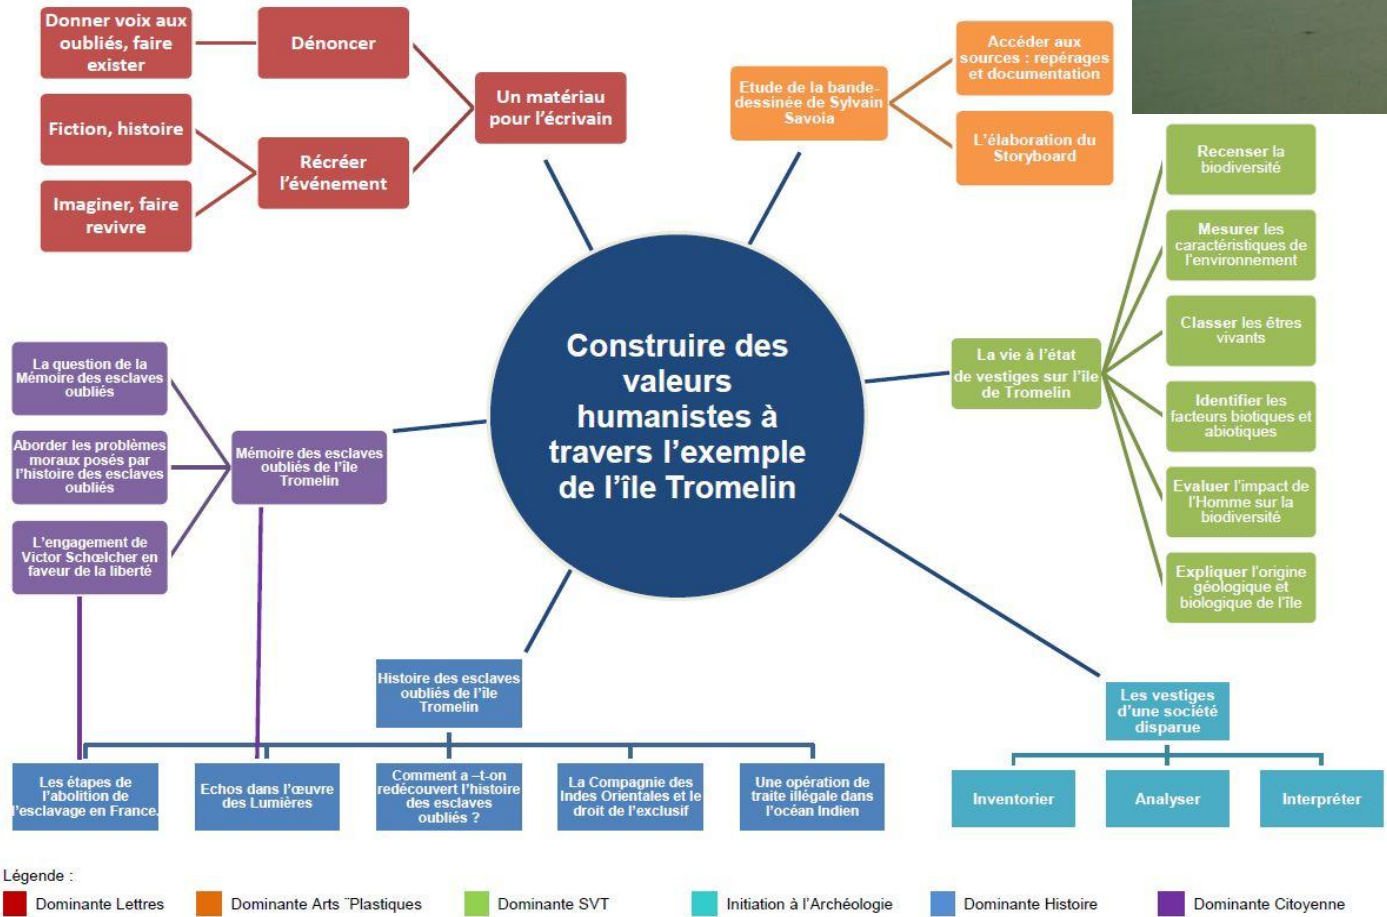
Donner voix aux oubliés, faire exister

Dénoncer

Fiction, histoire

Récréer l'événement

Imaginer, faire revivre

Un matériau pour l'écrivain

Etude de la bande-dessinée de Sylvain Savoia

Accéder aux sources : repérages et documentation

L'élaboration du Storyboard

Recenser la biodiversité

Mesurer les caractéristiques de l'environnement

Classer les êtres vivants

Identifier les facteurs biotiques et abiotiques

Evaluer l'impact de l'Homme sur la biodiversité

Expliquer l'origine géologique et biologique de l'île

La vie à l'état de vestiges sur l'île de Tromelin

Construire des valeurs humanistes à travers l'exemple de l'île Tromelin

La question de la Mémoire des esclaves oubliés

Aborder les problèmes moraux posés par l'histoire des esclaves oubliés

L'engagement de Victor Schœlcher en faveur de la liberté

Mémoire des esclaves oubliés de l'île Tromelin

Histoire des esclaves oubliés de l'île Tromelin

Les vestiges d'une société disparue

Les étapes de l'abolition de l'esclavage en France.

Echos dans l'œuvre des Lumières

Comment a –t-on redécouvert l'histoire des esclaves oubliés ?

La Compagnie des Indes Orientales et le droit de l'exclusif

Une opération de traite illégale dans l'océan Indien

Inventorier

Analyser

Interpréter

Légende :

Dominante Lettres

Dominante Arts ¨Plastiques

Dominante SVT

Initiation à l'Archéologie

Dominante Histoire

Dominante Citoyenne